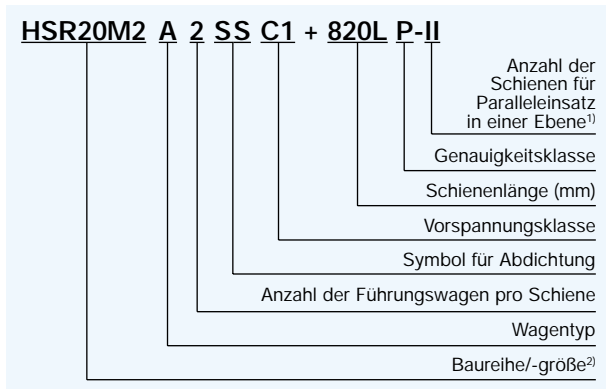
HSR20M2 A 2 SS C1 + 820L P-II

Anzahl der Schienen für Paralleleinsatz in einer Ebene$^{1)}$

Genauigkeitsklasse

Schienenlänge (mm)

Vorspannungsklasse

Symbol für Abdichtung

Anzahl der Führungswagen pro Schiene

Wagentyp

Baureihe/-größe$^{2)}$